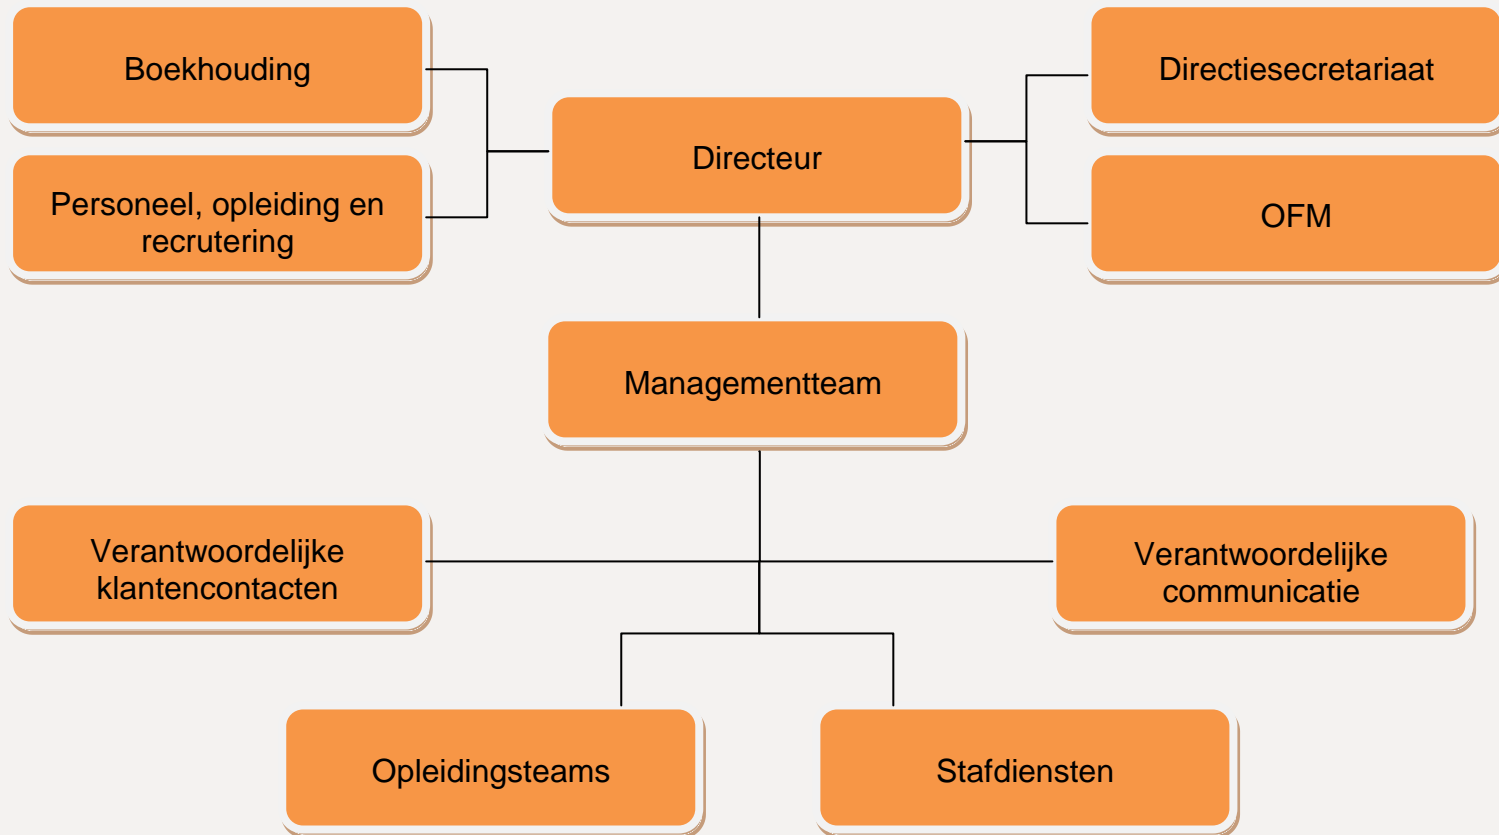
Boekhouding

Personeel, opleiding en recrutering

Directeur

Directiesecretariaat

OFM

Managementteam

Verantwoordelijke klantencontacten

Verantwoordelijke communicatie

Opleidingsteams

Stafdiensten